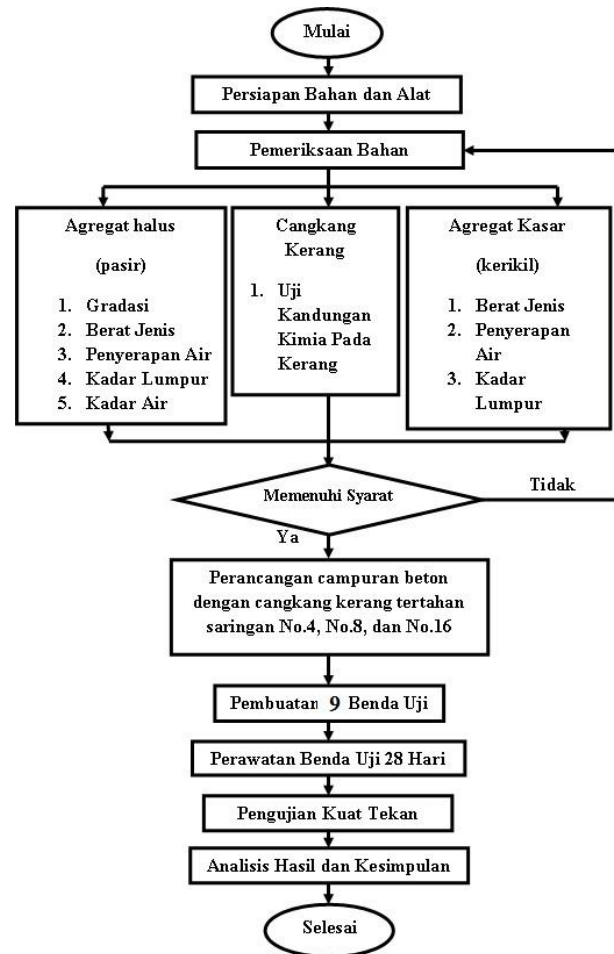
Mulai

Persiapan Bahan dan Alat

Pemeriksaan Bahan

Agregat halus

(pasir)

1. Gradasi
2. Berat Jenis
3. Penyerapan Air
4. Kadar Lumpur
5. Kadar Air

Cangkang Kerang

1. Uji Kandungan Kimia Pada Kerang

Agregat Kasar

(kerikil)

1. Berat Jenis
2. Penyerapan Air
3. Kadar Lumpur

Memenuhi Syarat

Tidak

Ya

Perancangan campuran beton dengan cangkang kerang tertahan saringan No.4, No.8, dan No.16

Pembuatan 9 Benda Uji

Perawatan Benda Uji 28 Hari

Pengujian Kuat Tekan

Analisis Hasil dan Kesimpulan

Selesai